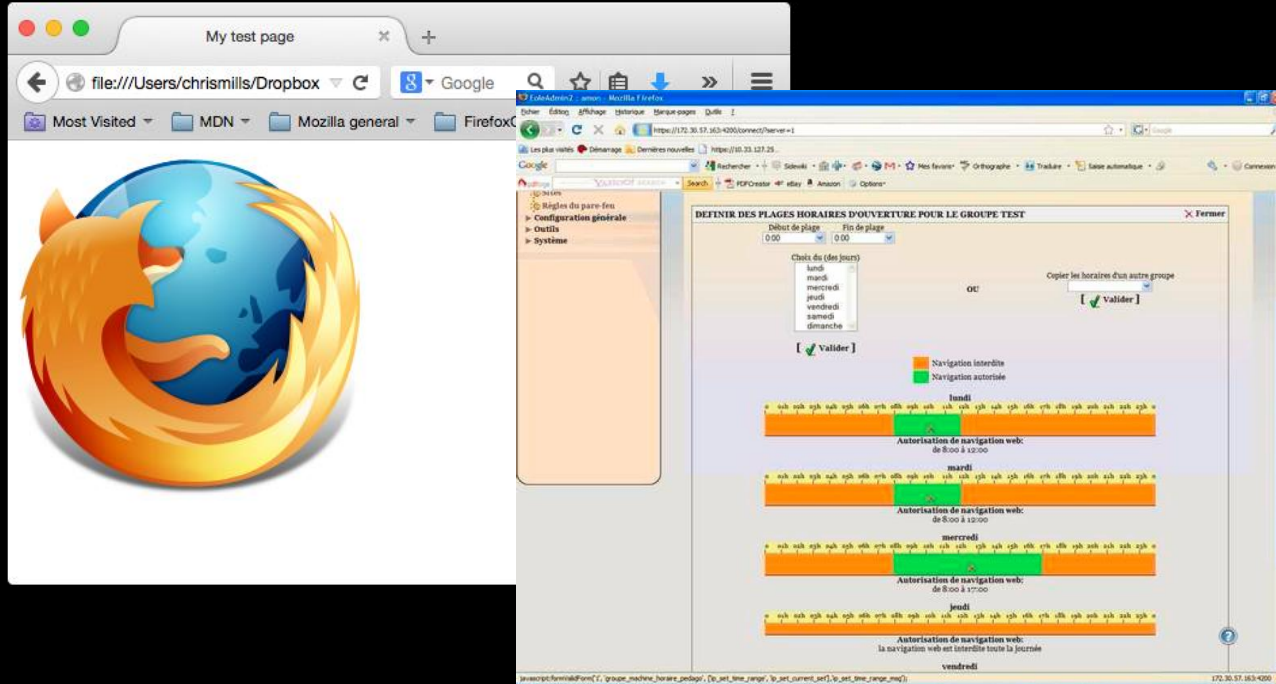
My test page

file:///Users/chrismills/Dropbox

Google

Most Visited

MDN

Mozilla general

FirefoxO

EoleAdmin2 : amon - Mozilla Firefox

Fichier Édition Affichage Historique Marque-pages Outils ?

https://172.30.57.163:4200/connect/?server=1

Les plus visités Démarrage Dernières nouvelles https://10.33.127.25

Google

Rechercher Sidewiki Mes favoris Orthographe Traduire Saisie automatique Connexion

Search PDFCreator eBay Amazon Options

Sites

Règles du pare-feu

Configuration générale

Outils

Système

DEFINIR DES PLAGES HORAIRES D'OUVERTURE POUR LE GROUPE TEST

Fermer

Début de plage

Fin de plage

0:00

0:00

Choix du (des jours)

lundi

mardi

mercredi

jeudi

vendredi

samedi

dimanche

OU

Copier les horaires d'un autre groupe

[ Valider ]

[ Valider ]

Navigation interdite

Navigation autorisée

lundi

Autorisation de navigation web:
de 8:00 à 12:00

mardi

Autorisation de navigation web:
de 8:00 à 12:00

mercredi

Autorisation de navigation web:
de 8:00 à 17:00

jeudi

Autorisation de navigation web:
la navigation web est interdite toute la journée

vendredi

javascript:formValidForm('', 'groupe_machine_horaire_pedago', ['ip_set_time_range', 'ip_set_current_set'], 'ip_set_time_range_msg');

172.30.57.163:4200